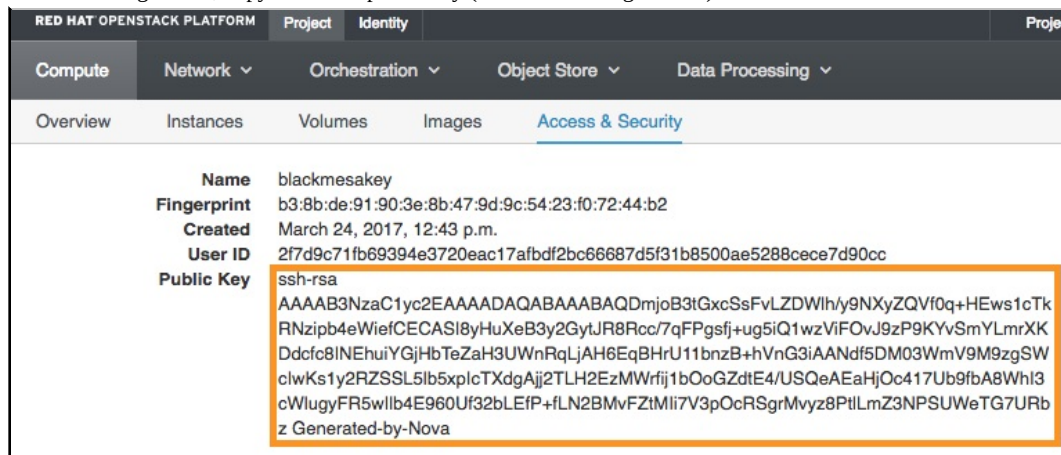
RED HAT OPENSTACK PLATFORM Project Identity Proje

Compute Network ∨ Orchestration ∨ Object Store ∨ Data Processing ∨

Overview Instances Volumes Images Access & Security

Name blackmesakey
Fingerprint b3:8b:de:91:90:3e:8b:47:9d:9c:54:23:f0:72:44:b2
Created March 24, 2017, 12:43 p.m.
User ID 2f7d9c71fb69394e3720eac17afbdf2bc66687d5f31b8500ae5288cece7d90cc
Public Key ssh-rsa AAAAB3NzaC1yc2EAAAADAQABAAABAQDmjoB3tGxcSsFvLZDWlh/y9NXyZQVf0q+HEws1cTkRNzipb4eWiefCECASI8yHuXeB3y2GytJR8Rcc/7qFPgsfj+ug5iQ1wzViFOvJ9zP9KYvSmYLmrXKDdcfc8lNEhuiYGjHbTeZaH3UWnRqLjAH6EqBHrU11bnzB+hVnG3iAANdf5DM03WmV9M9zgSWclwKs1y2RZSSL5lb5xplcTXdgAjj2TLH2EzMWrfij1bOoGZdtE4/USQeAEaHjOc417Ub9fbA8Whl3cWlugyFR5wllb4E960Uf32bLEfP+fLN2BMvFZtMIi7V3pOcRSgrMvyz8PtlLmZ3NPSUWeTG7URbz Generated-by-Nova